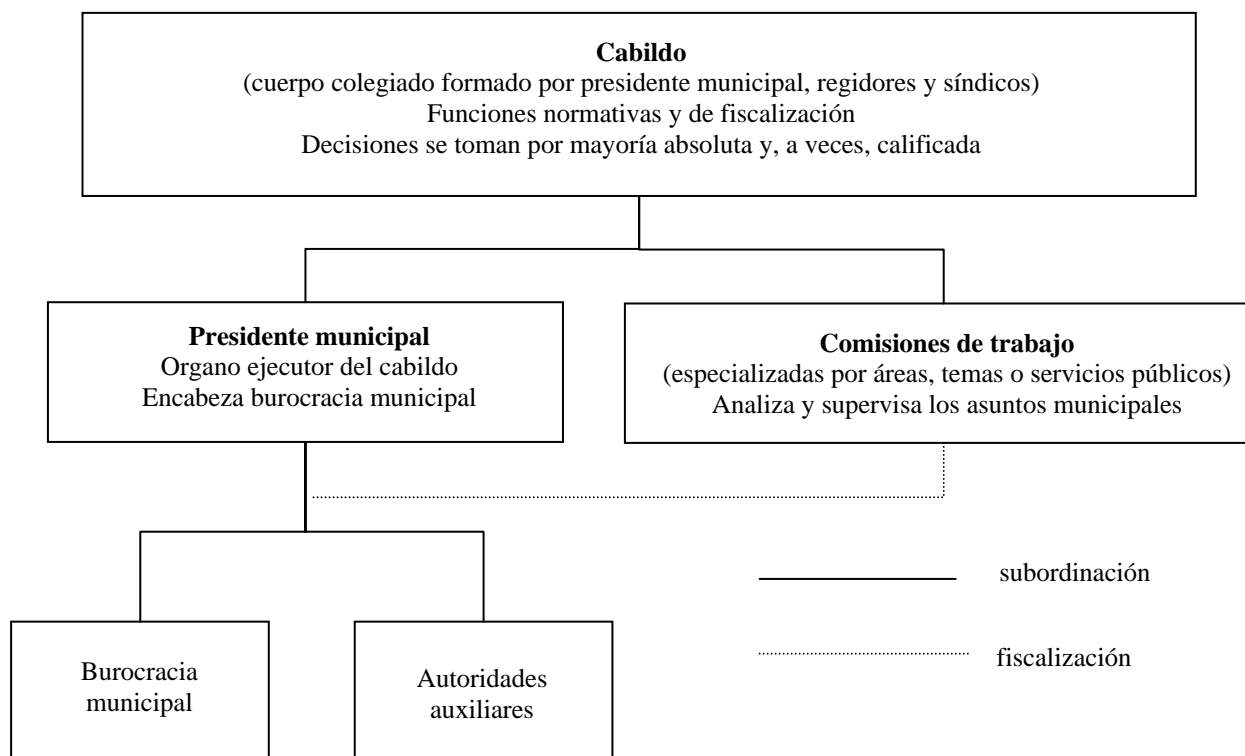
**Cabildo**
(cuerpo colegiado formado por presidente municipal, regidores y síndicos)
Funciones normativas y de fiscalización
Decisiones se toman por mayoría absoluta y, a veces, calificada

**Presidente municipal**
Organo ejecutor del cabildo
Encabeza burocracia municipal

**Comisiones de trabajo**
(especializadas por áreas, temas o servicios públicos)
Analiza y supervisa los asuntos municipales

Burocracia municipal

Autoridades auxiliares

subordinación

fiscalización